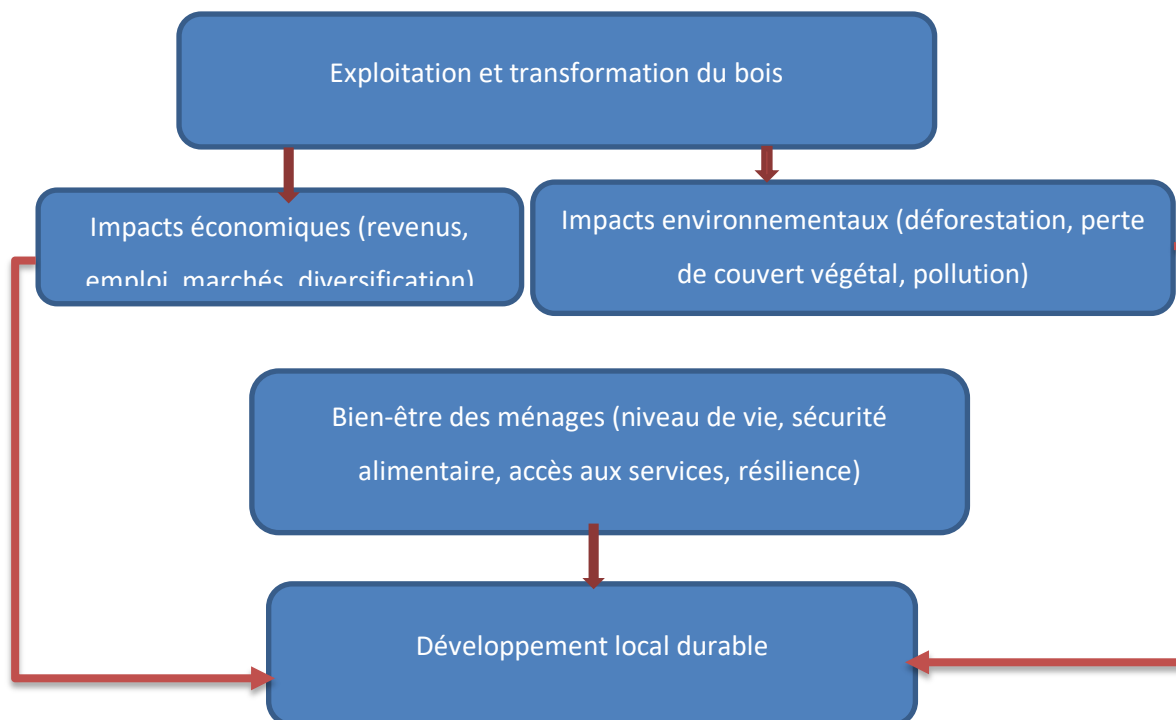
Exploitation et transformation du bois

Impacts économiques (revenus, emploi, marchés, diversification)

Impacts environnementaux (déforestation, perte de couvert végétal, pollution)

Bien-être des ménages (niveau de vie, sécurité alimentaire, accès aux services, résilience)

Développement local durable